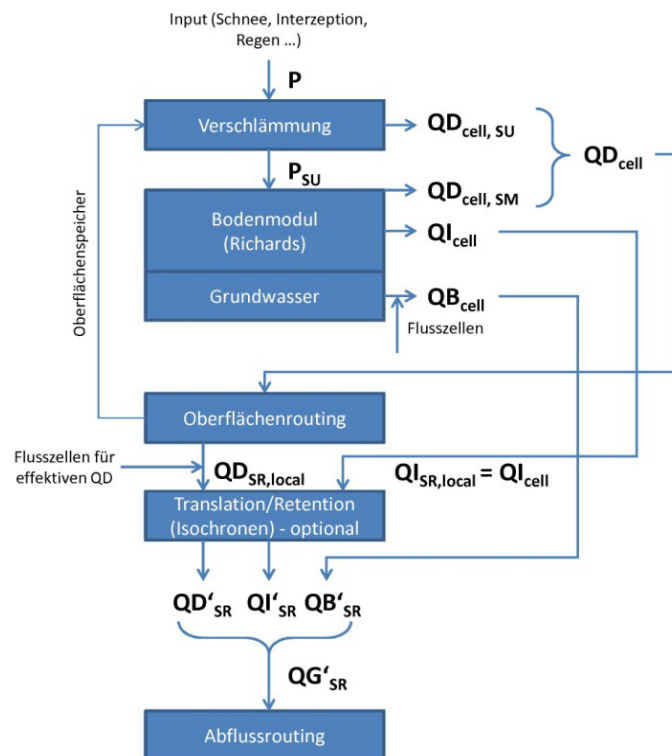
Input (Schnee, Interzeption, Regen ...)

P

Verschlämmung

$QD_{cell, SU}$

$P_{SU}$

$QD_{cell, SM}$

$QD_{cell}$

Bodenmodul (Richards)

$QI_{cell}$

Grundwasser

$QB_{cell}$

Flusszellen

Oberflächenspeicher

Oberflächenrouting

Flusszellen für effektiven QD

$QD_{SR,local}$

$QI_{SR,local} = QI_{cell}$

Translation/Retention (Isochronen) - optional

$QD‘_{SR}$ $QI‘_{SR}$ $QB‘_{SR}$

$QG‘_{SR}$

Abflussrouting